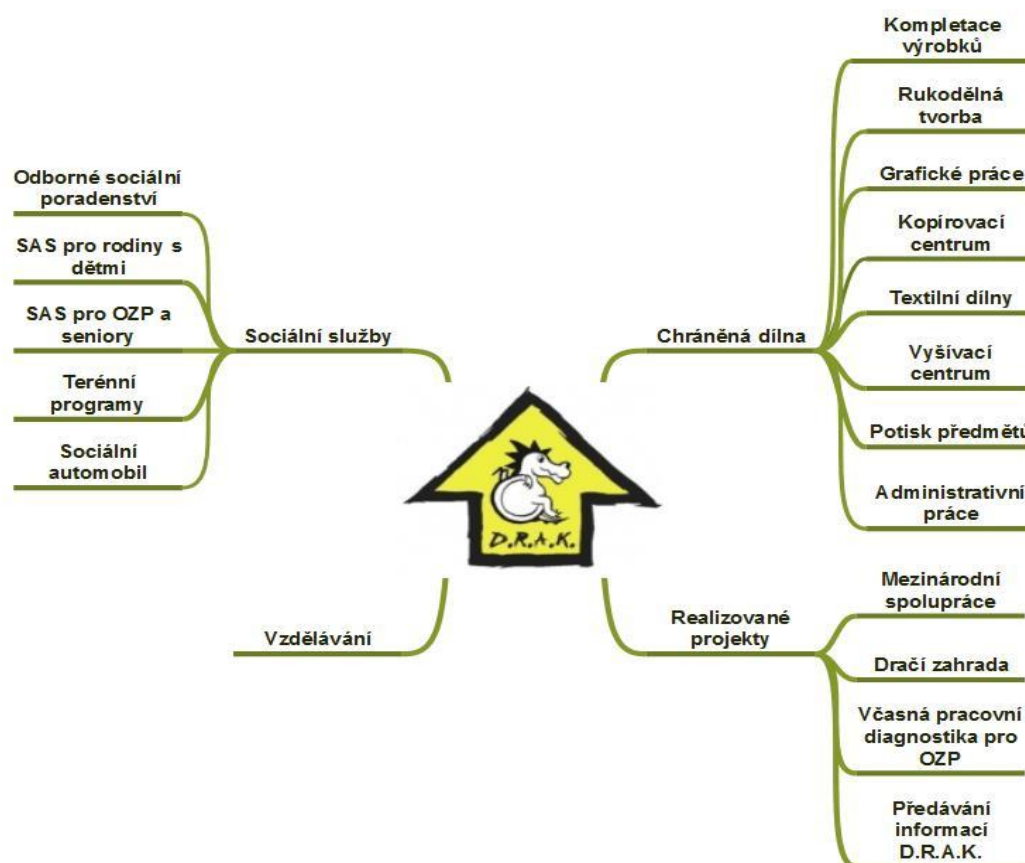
D.R.A.K.

Sociální služby

Odborné sociální poradenství

SAS pro rodiny s dětmi

SAS pro OZP a seniory

Terénní programy

Sociální automobil

Vzdělávání

Chráněná dílna

Kompletace výrobků

Rukodělná tvorba

Grafické práce

Kopírovací centrum

Textilní dílny

Vyšívací centrum

Potisk předmětů

Administrativní práce

Realizované projekty

Mezinárodní spolupráce

Dračí zahrada

Včasná pracovní diagnostika pro OZP

Předávání informací D.R.A.K.